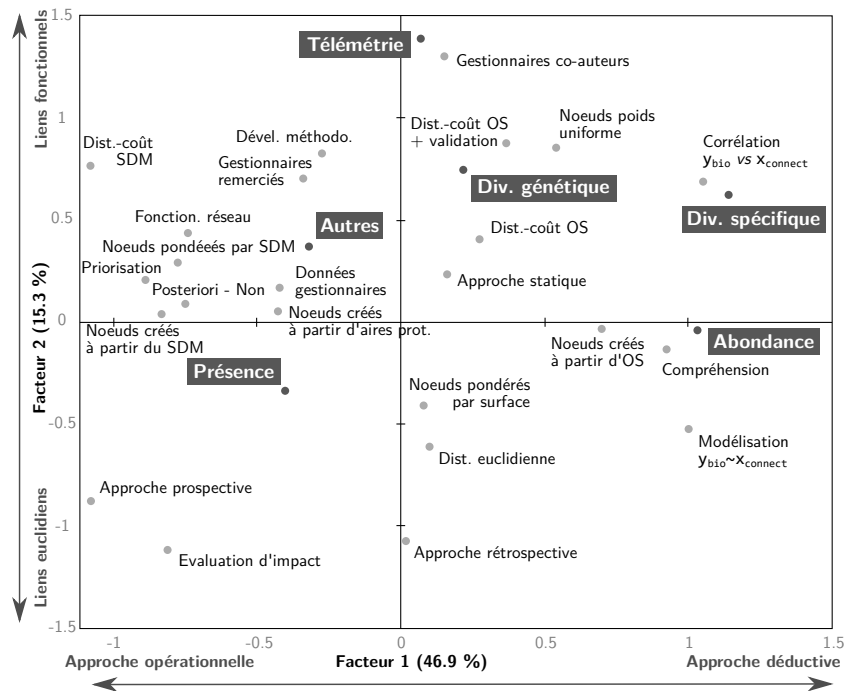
Liens fonctionnels

Liens euclidiens

Facteur 2 (15.3 %)

1.5

1

0.5

0

-0.5

-1

-1.5

Télémétrie

Gestionnaires co-auteurs

Dist.-coût SDM

Dével. méthodo.

Gestionnaires remerciés

Dist.-coût OS + validation

Noeuds poids uniforme

Corrélation $y_{bio}$ *vs* $x_{connect}$

Div. génétique

Div. spécifique

Fonction. réseau

Autres

Dist.-coût OS

Noeuds pondéeés par SDM

Priorisation

Données gestionnaires

Posteriori - Non

Approche statique

Noeuds créés à partir d'aires prot.

Noeuds créés à partir du SDM

Noeuds créés à partir d'OS

Abondance

Présence

Compréhension

Noeuds pondérés par surface

Dist. euclidienne

Modélisation $y_{bio}$~$x_{connect}$

Approche prospective

Evaluation d'impact

Approche rétrospective

-1

-0.5

0

0.5

1

1.5

Approche opérationnelle

Facteur 1 (46.9 %)

Approche déductive